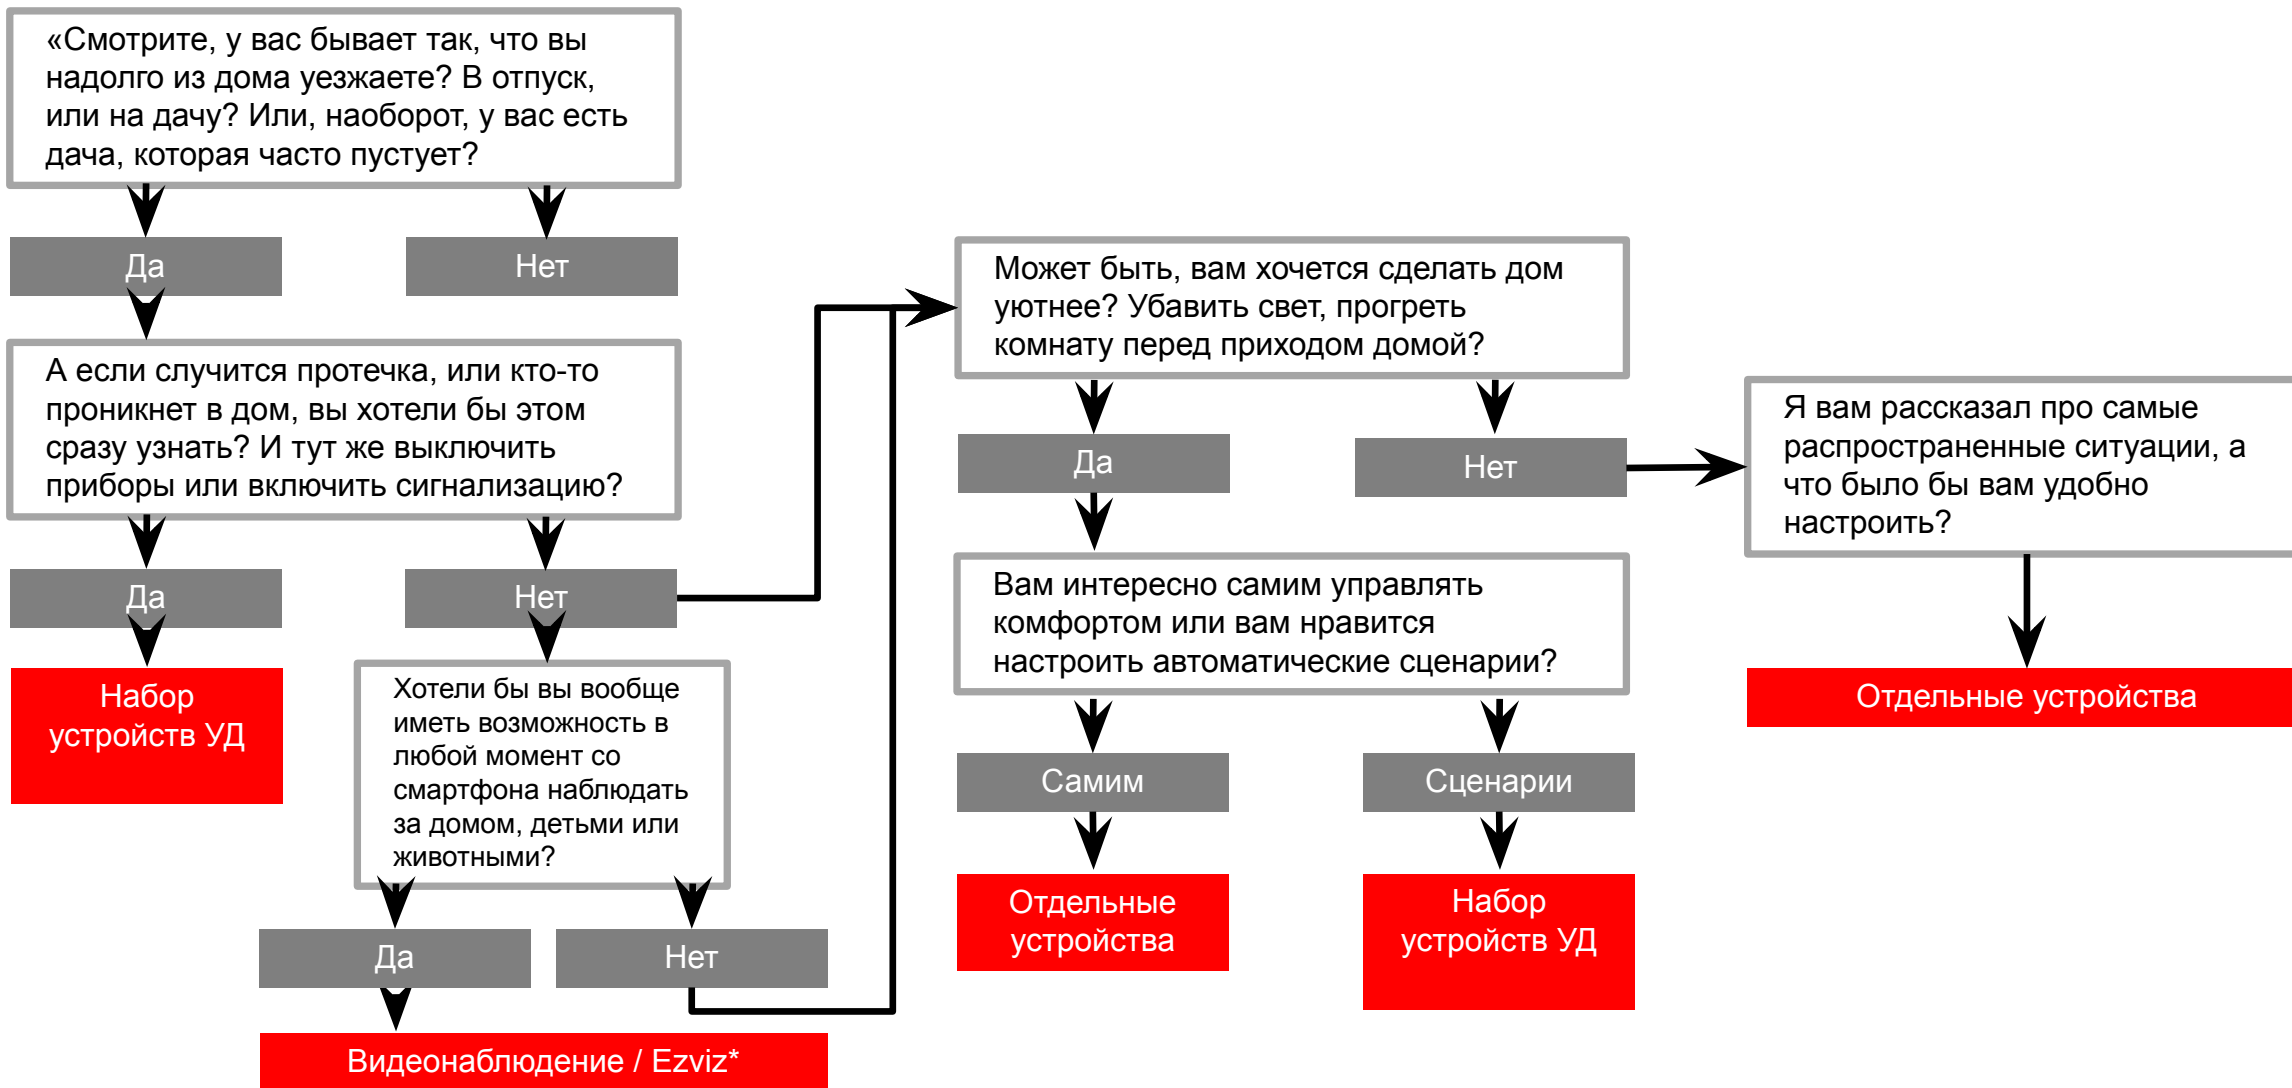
«Смотрите, у вас бывает так, что вы надолго из дома уезжаете? В отпуск, или на дачу? Или, наоборот, у вас есть дача, которая часто пустует?

Да

Нет

А если случится протечка, или кто-то проникнет в дом, вы хотели бы этом сразу узнать? И тут же выключить приборы или включить сигнализацию?

Да

Нет

Набор устройств УД

Хотели бы вы вообще иметь возможность в любой момент со смартфона наблюдать за домом, детьми или животными?

Да

Нет

Видеонаблюдение / Ezviz*

Может быть, вам хочется сделать дом уютнее? Убавить свет, прогреть комнату перед приходом домой?

Да

Нет

Вам интересно самим управлять комфортом или вам нравится настроить автоматические сценарии?

Самим

Сценарии

Отдельные устройства

Набор устройств УД

Я вам рассказал про самые распространенные ситуации, а что было бы вам удобно настроить?

Отдельные устройства